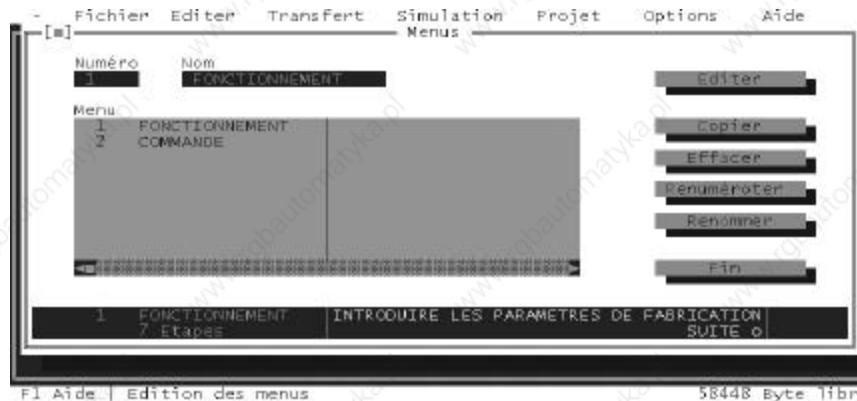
- Fichier Editer Transfert Simulation Projet Options Aide

[■] Menus

Numéro 1
Nom FONCTIONNEMENT

Menu
1 FONCTIONNEMENT
2 COMMANDE

Editer
Copier
Effacer
Renuméroter
Renommer
Fin

1 FONCTIONNEMENT 7 Etapes
INTRODUIRE LES PARAMETRES DE FABRICATION SUITE o

F1 Aide | Edition des menus
58448 Byte libr